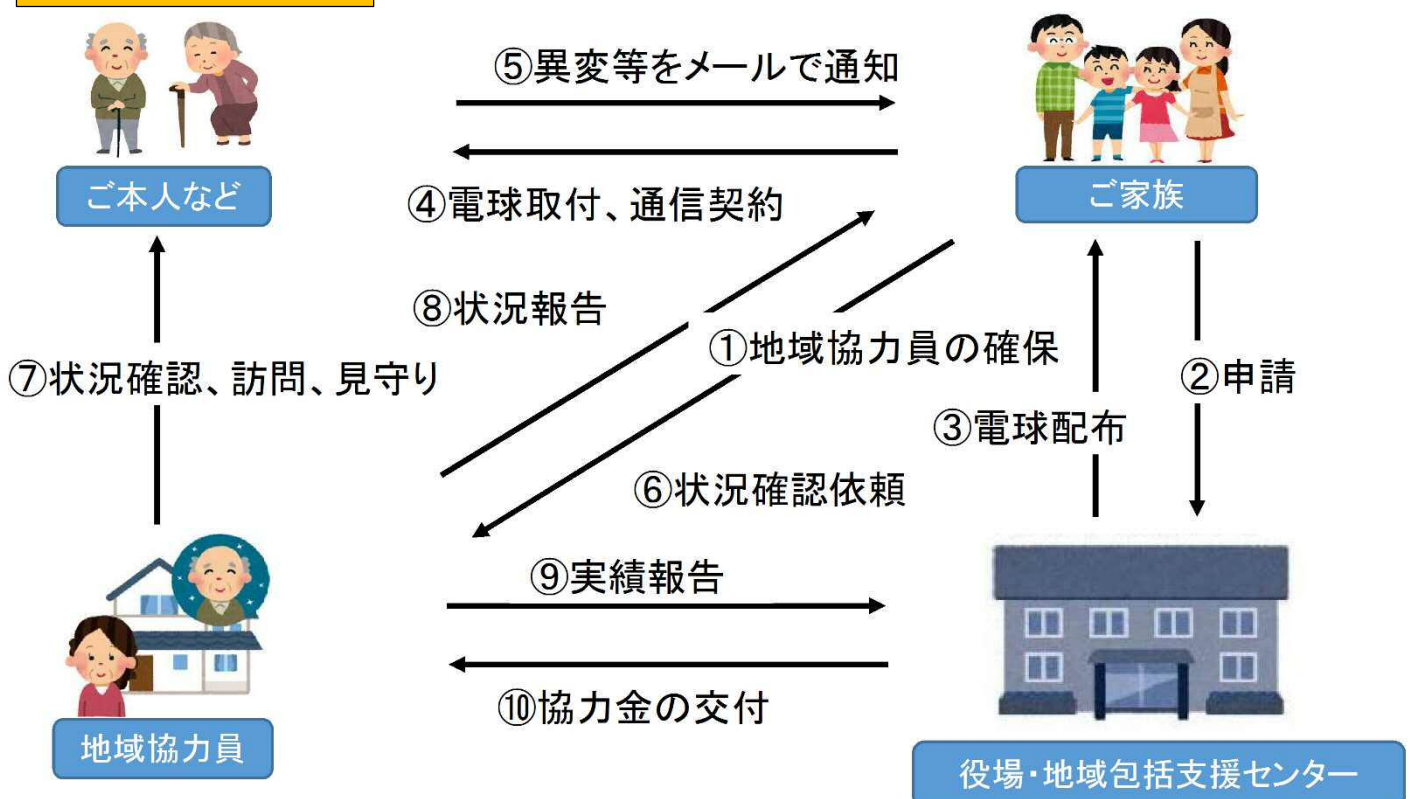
ご本人など

⑤異変等をメールで通知

④電球取付、通信契約

ご家族

⑧状況報告

①地域協力員の確保

⑦状況確認、訪問、見守り

②申請

③電球配布

⑥状況確認依頼

⑨実績報告

⑩協力金の交付

地域協力員

役場・地域包括支援センター